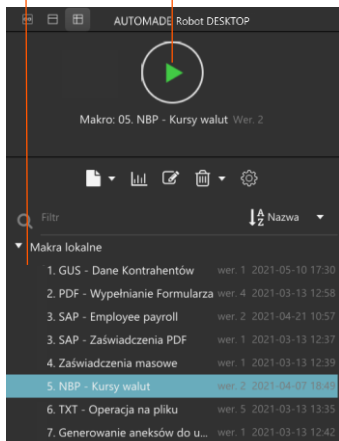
AUTOMADE Robot DESKTOP

Makro: 05. NBP - Kursy walut Wer. 2

Filtr

Nazwa

Makra lokalne

1. GUS - Dane Kontrahentów wer. 1 2021-05-10 17:30
2. PDF - Wypełnianie Formularza wer. 4 2021-03-13 12:58
3. SAP - Employee payroll wer. 2 2021-04-21 10:57
3. SAP - Zaświadczenia PDF wer. 1 2021-03-13 12:37
4. Zaświadczenia masowe wer. 1 2021-03-13 12:39
5. NBP - Kursy walut wer. 2 2021-04-07 18:49
6. TXT - Operacja na pliku wer. 5 2021-03-13 13:35
7. Generowanie aneksów do u... wer. 1 2021-03-13 12:42